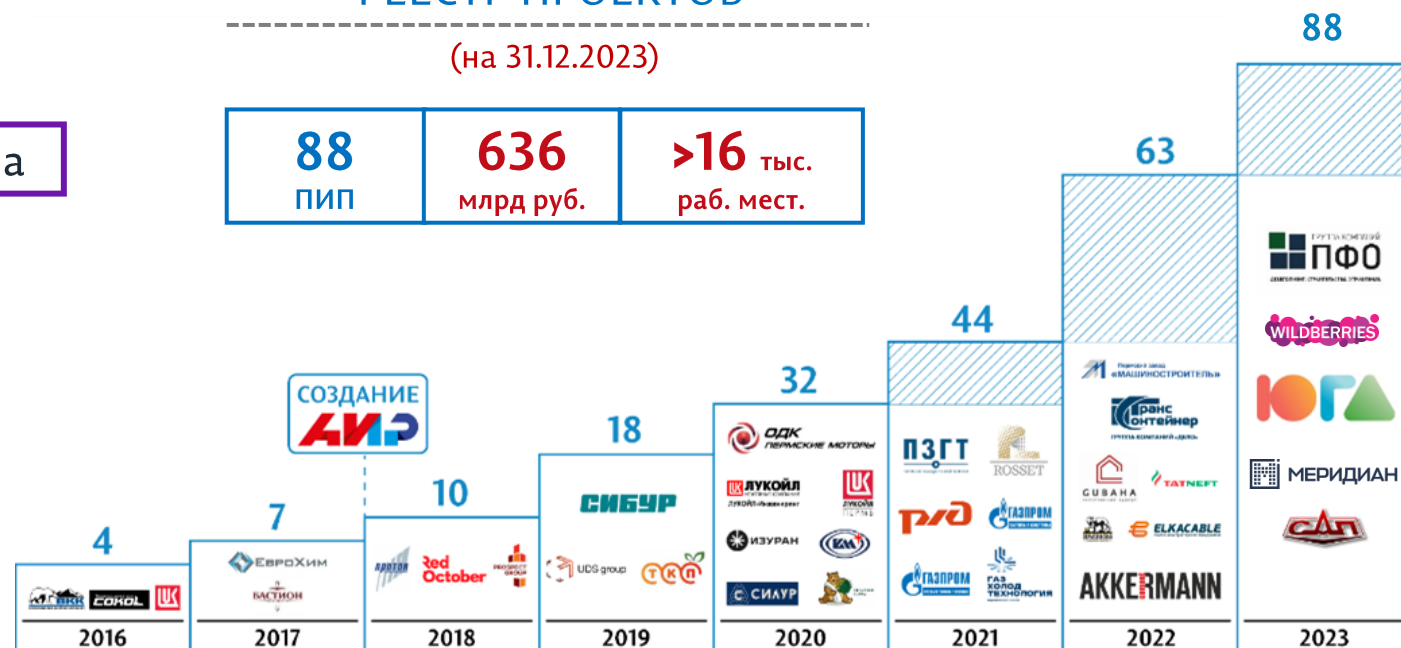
(на 31.12.2023)

| 88 ПИП | 636 млрд руб. | >16 тыс. раб. мест. |
|---|---|---|

а

88

ГРУППА КОМПАНИЙ ПФО

WILDBERRIES

ЮГА

МЕРИДИАН

САП

63

«МАШИНОСТРОИТЕЛЬ»

Транс Контейнер

GUBAHA

TATNEFT

ELKACABLE

AKKERMANN

44

ПЗГТ

ROSSET

РЖД

ГАЗПРОМ

ГАЗПРОМ

ГАЗ ХОЛОД ТЕХНОЛОГИЯ

32

ОДК ПЕРМСКИЕ МОТОРЫ

ЛУКОЙЛ

ИЗУРАН

СИЛУР

18

СИБУР

UDS group

ТКП

СОЗДАНИЕ АИР

10

Red October

7

ЕвроХим

БАСТИОН

4

СОКОЛ

2016

2017

2018

2019

2020

2021

2022

2023